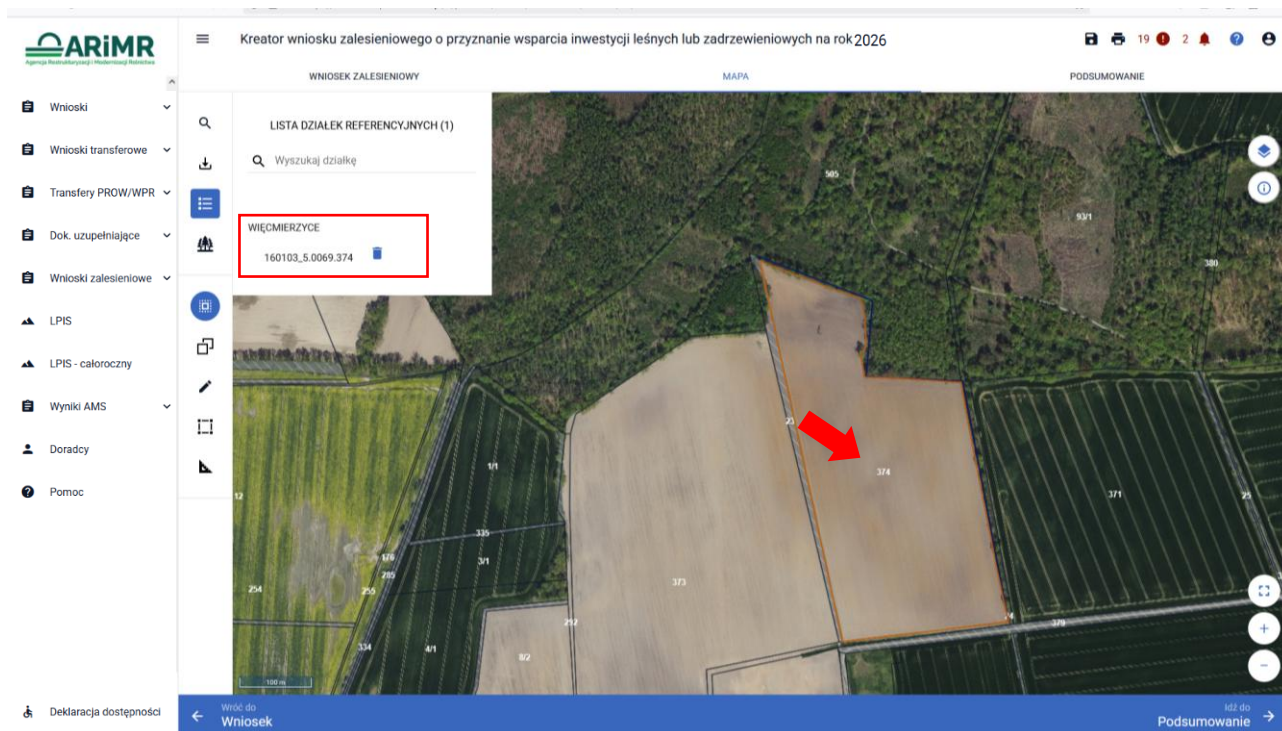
ARiMR
Agencja Restrukturyzacji i Modernizacji Rolnictwa

Kreator wniosku zalesieniowego o przyznanie wsparcia inwestycji leśnych lub zadrzewieniowych na rok 2026

19 2

WNIOSEK ZALESIENIOWY
MAPA
PODSUMOWANIE

Wnioski
Wnioski transferowe
Transfery PROW/WPR
Dok. uzupełniające
Wnioski zalesieniowe
LPIS
LPIS - całoroczny
Wyniki AMS
Doradcy
Pomoc

Deklaracja dostępności

LISTA DZIAŁEK REFERENCYJNYCH (1)

Wyszukaj działkę

WIĘCMIERZYCE
160103_5.0069.374

505
93/1
380
23
374
371
25
1/1
12
335
3/1
176
285
254
255
373
292
334
4/1
8/2
379
100 m

Wróć do
Wniosek

Idź do
Podsumowanie